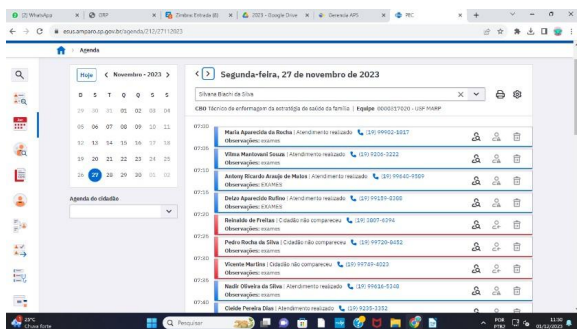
(2) WhatsApp | CRF | Direitos Entrada (8) | 2023 - Google Drive | Gerencia APS | PEC

esus.amparo.sp.gov.br/agenda/2/2/27112023

Agenda

Hoje < Novembro - 2023 >

| D | S | T | Q | Q | S | S |
|---|---|---|---|---|---|---|
| 29 | 30 | 31 | 01 | 02 | 03 | 04 |
| 05 | 06 | 07 | 08 | 09 | 10 | 11 |
| 12 | 13 | 14 | 15 | 16 | 17 | 18 |
| 19 | 20 | 21 | 22 | 23 | 24 | 25 |
| 26 | 27 | 28 | 29 | 30 | 01 | 02 |

Agenda do cidadão

< > Segunda-feira, 27 de novembro de 2023

Silvana Biachi da Silva

CBO técnico de enfermagem da estratégia de saúde da família | Equipe 0000017020 - USF MARP

07:00 Maria Aparecida da Rocha | Atendimento realizado (19) 99902-8817
Observações: exames

07:05 Vilma Mantovani Souza | Atendimento realizado (19) 9206-3222
Observações: exames

07:10 Antony Ricardo Araujo de Matos | Atendimento realizado (19) 99640-9589
Observações: EXAMES

07:15 Deize Aparecida Rufino | Atendimento realizado (19) 99159-4388
Observações: EXAMES

07:20 Reinaldo de Freitas | Cidadão não compareceu (19) 3807-6394
Observações: exames

07:25 Pedro Rocha da Silva | Cidadão não compareceu (19) 99720-8652
Observações: exames

07:30 Vicente Martins | Cidadão não compareceu (19) 99769-4023
Observações: exames

07:35 Nadir Oliveira da Silva | Atendimento realizado (19) 99616-5348
Observações: exames

07:40 Cleide Pereira Dias | Atendimento realizado (19) 9235-3352

23°C Chuva forte | Pesquisar | POR PTB2 | 11:30 01/12/2023